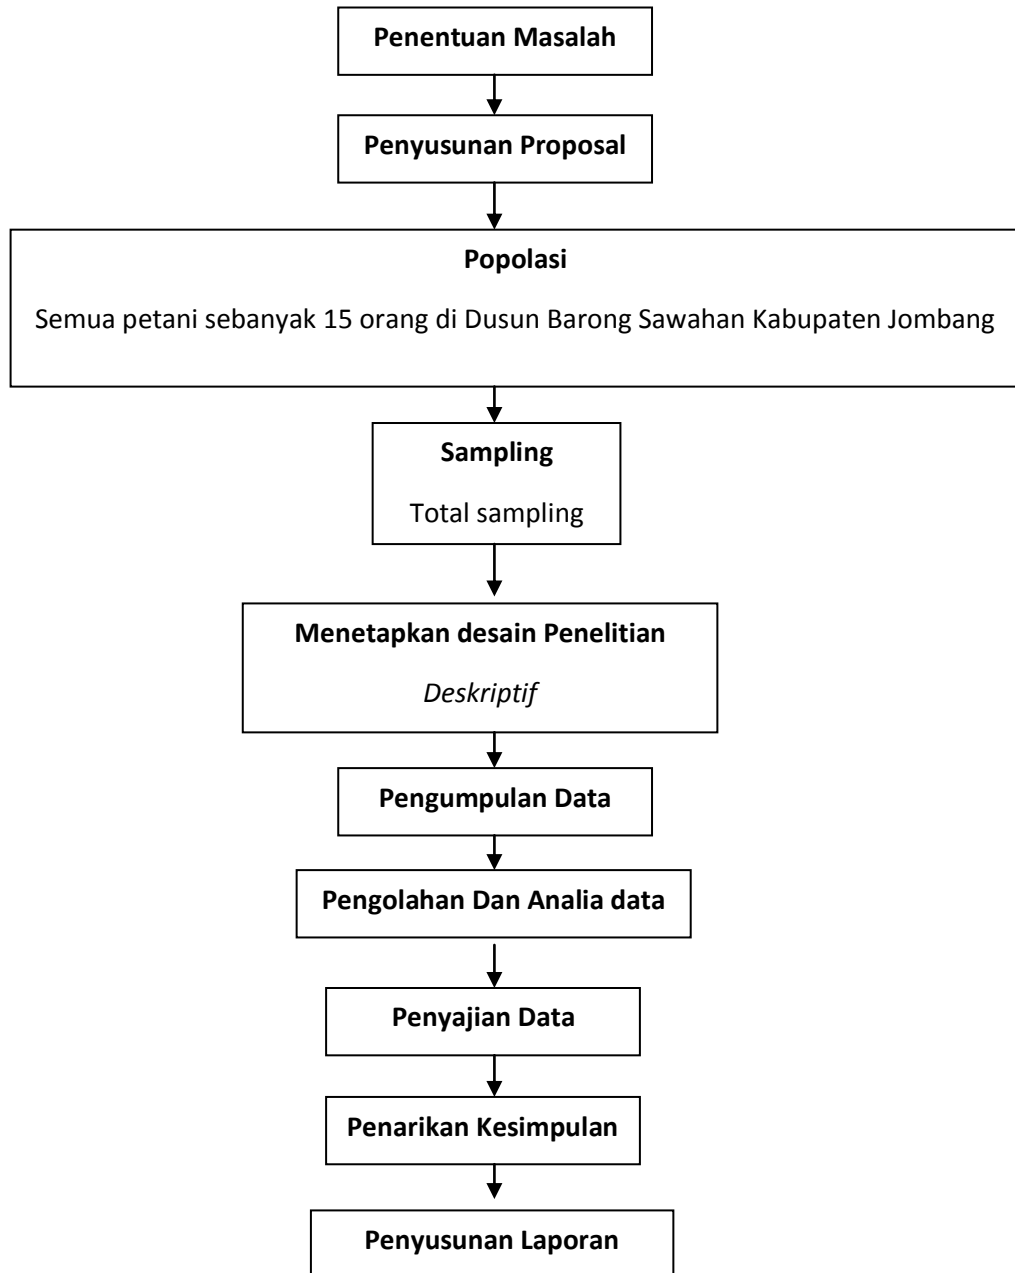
Penentuan Masalah

Penyusunan Proposal

Popolasi

Semua petani sebanyak 15 orang di Dusun Barong Sawahan Kabupaten Jombang

Sampling

Total sampling

Menetapkan desain Penelitian

Deskriptif

Pengumpulan Data

Pengolahan Dan Analia data

Penyajian Data

Penarikan Kesimpulan

Penyusunan Laporan